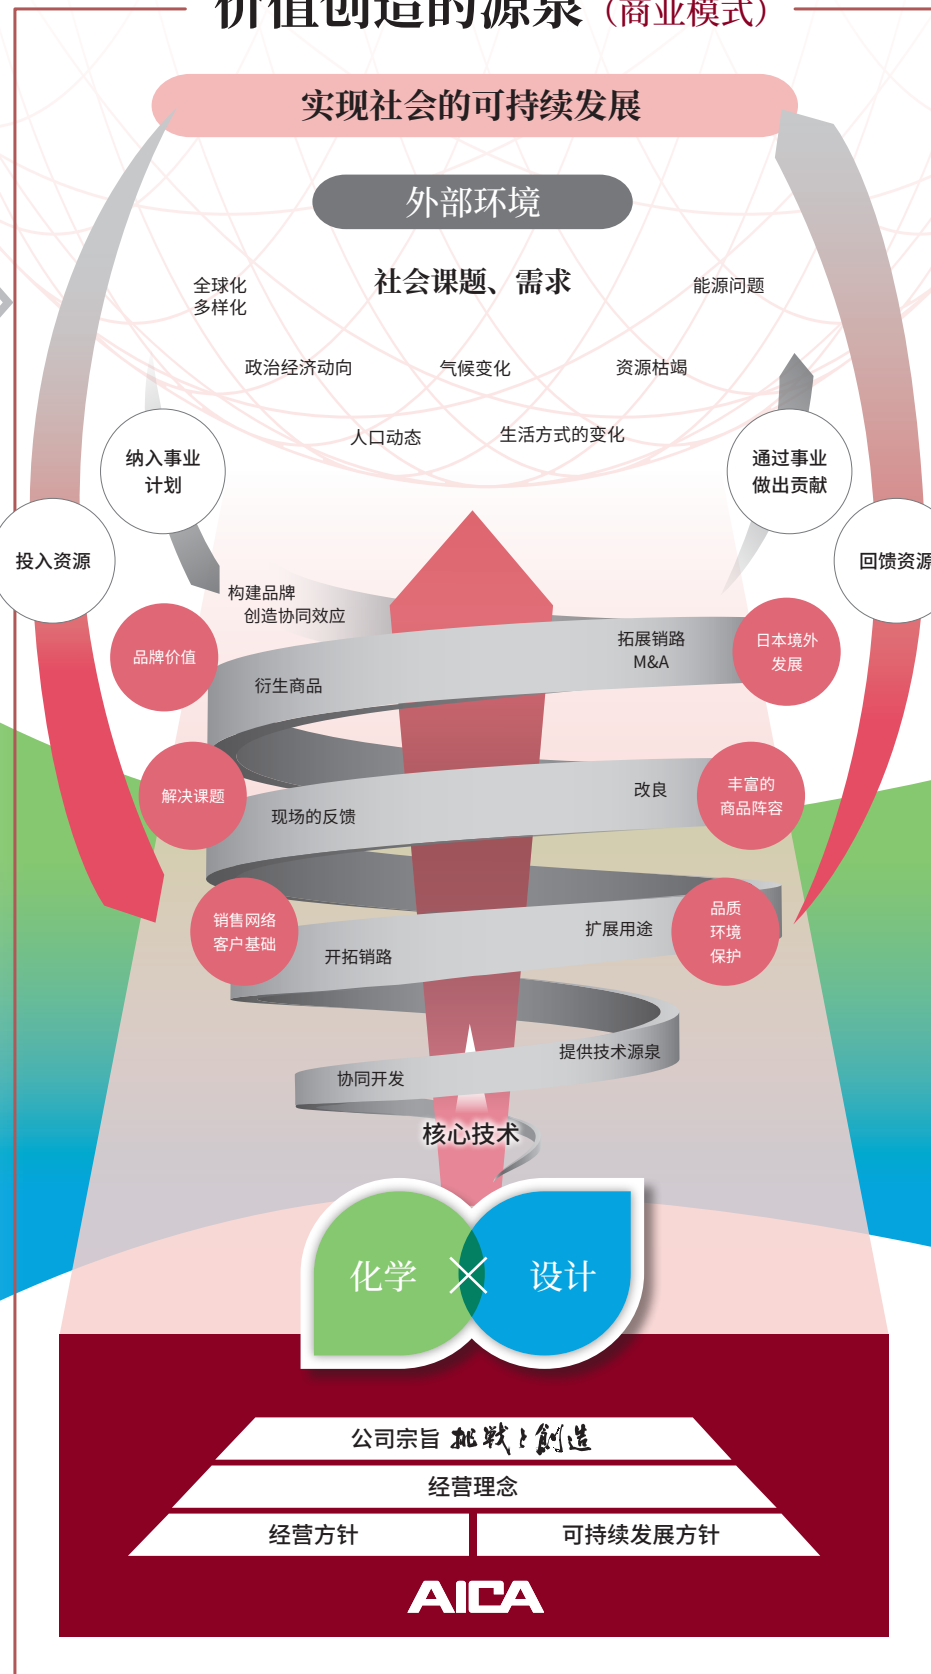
价值创造的源泉（商业模式）

实现社会的可持续发展

外部环境

社会课题、需求

全球化
多样化

能源问题

政治经济动向

气候变化

资源枯竭

人口动态

生活方式的变化

纳入事业计划

通过事业做出贡献

投入资源

回馈资源

构建品牌
创造协同效应

品牌价值

拓展销路
M&A

日本境外发展

衍生商品

解决课题

改良

丰富的商品阵容

现场的反馈

销售网络
客户基础

扩展用途

品质
环境
保护

开拓销路

提供技术源泉

协同开发

核心技术

化学

设计

公司宗旨 挑戦と創造

经营理念

经营方针

可持续发展方针

AICA